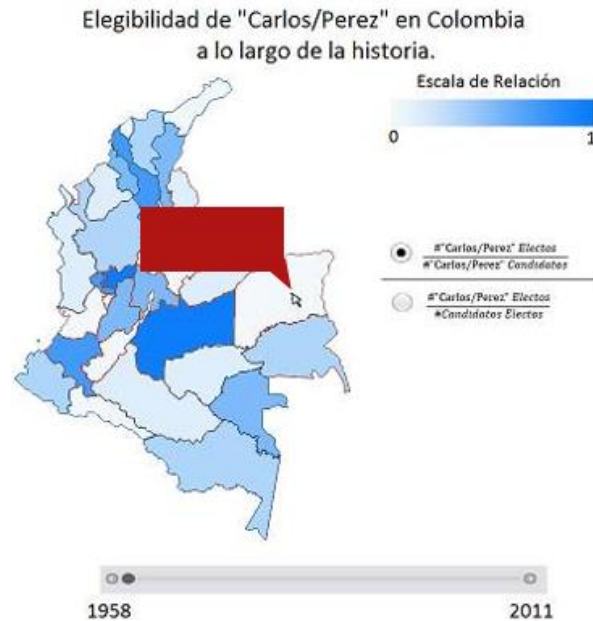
Elegibilidad de "Carlos/Perez" en Colombia a lo largo de la historia.

Escala de Relación

0

1

$\frac{\#\text{"Carlos/Perez" Electos}}{\#\text{"Carlos/Perez" Candidatos}}$

$\frac{\#\text{"Carlos/Perez" Electos}}{\#\text{Candidatos Electos}}$

1958

2011